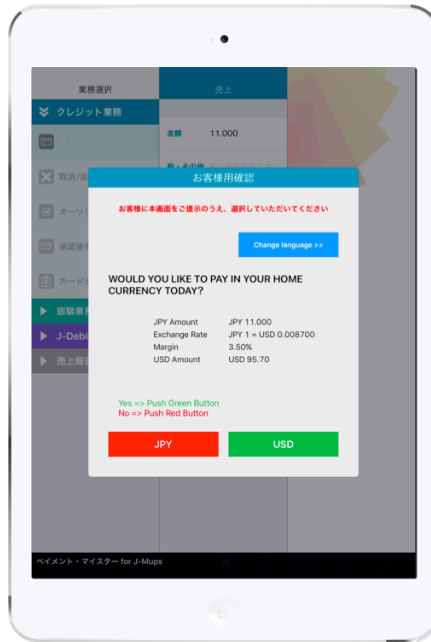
業務選択

売上

クレジット業務

取消/返

オーソリ

承認後

カード

銀聯業務

J-Debi

売上照

金額 11,000

お客様用確認

お客様に本画面をご提示のうえ、選択していただいてください

Change language >>

WOULD YOU LIKE TO PAY IN YOUR HOME CURRENCY TODAY?

| | |
|---|---|
| JPY Amount | JPY 11,000 |
| Exchange Rate | JPY 1 = USD 0.008700 |
| Margin | 3.50% |
| USD Amount | USD 95.70 |

Yes => Push Green Button
No => Push Red Button

JPY

USD

ペイメント・マイスター for J-Mups